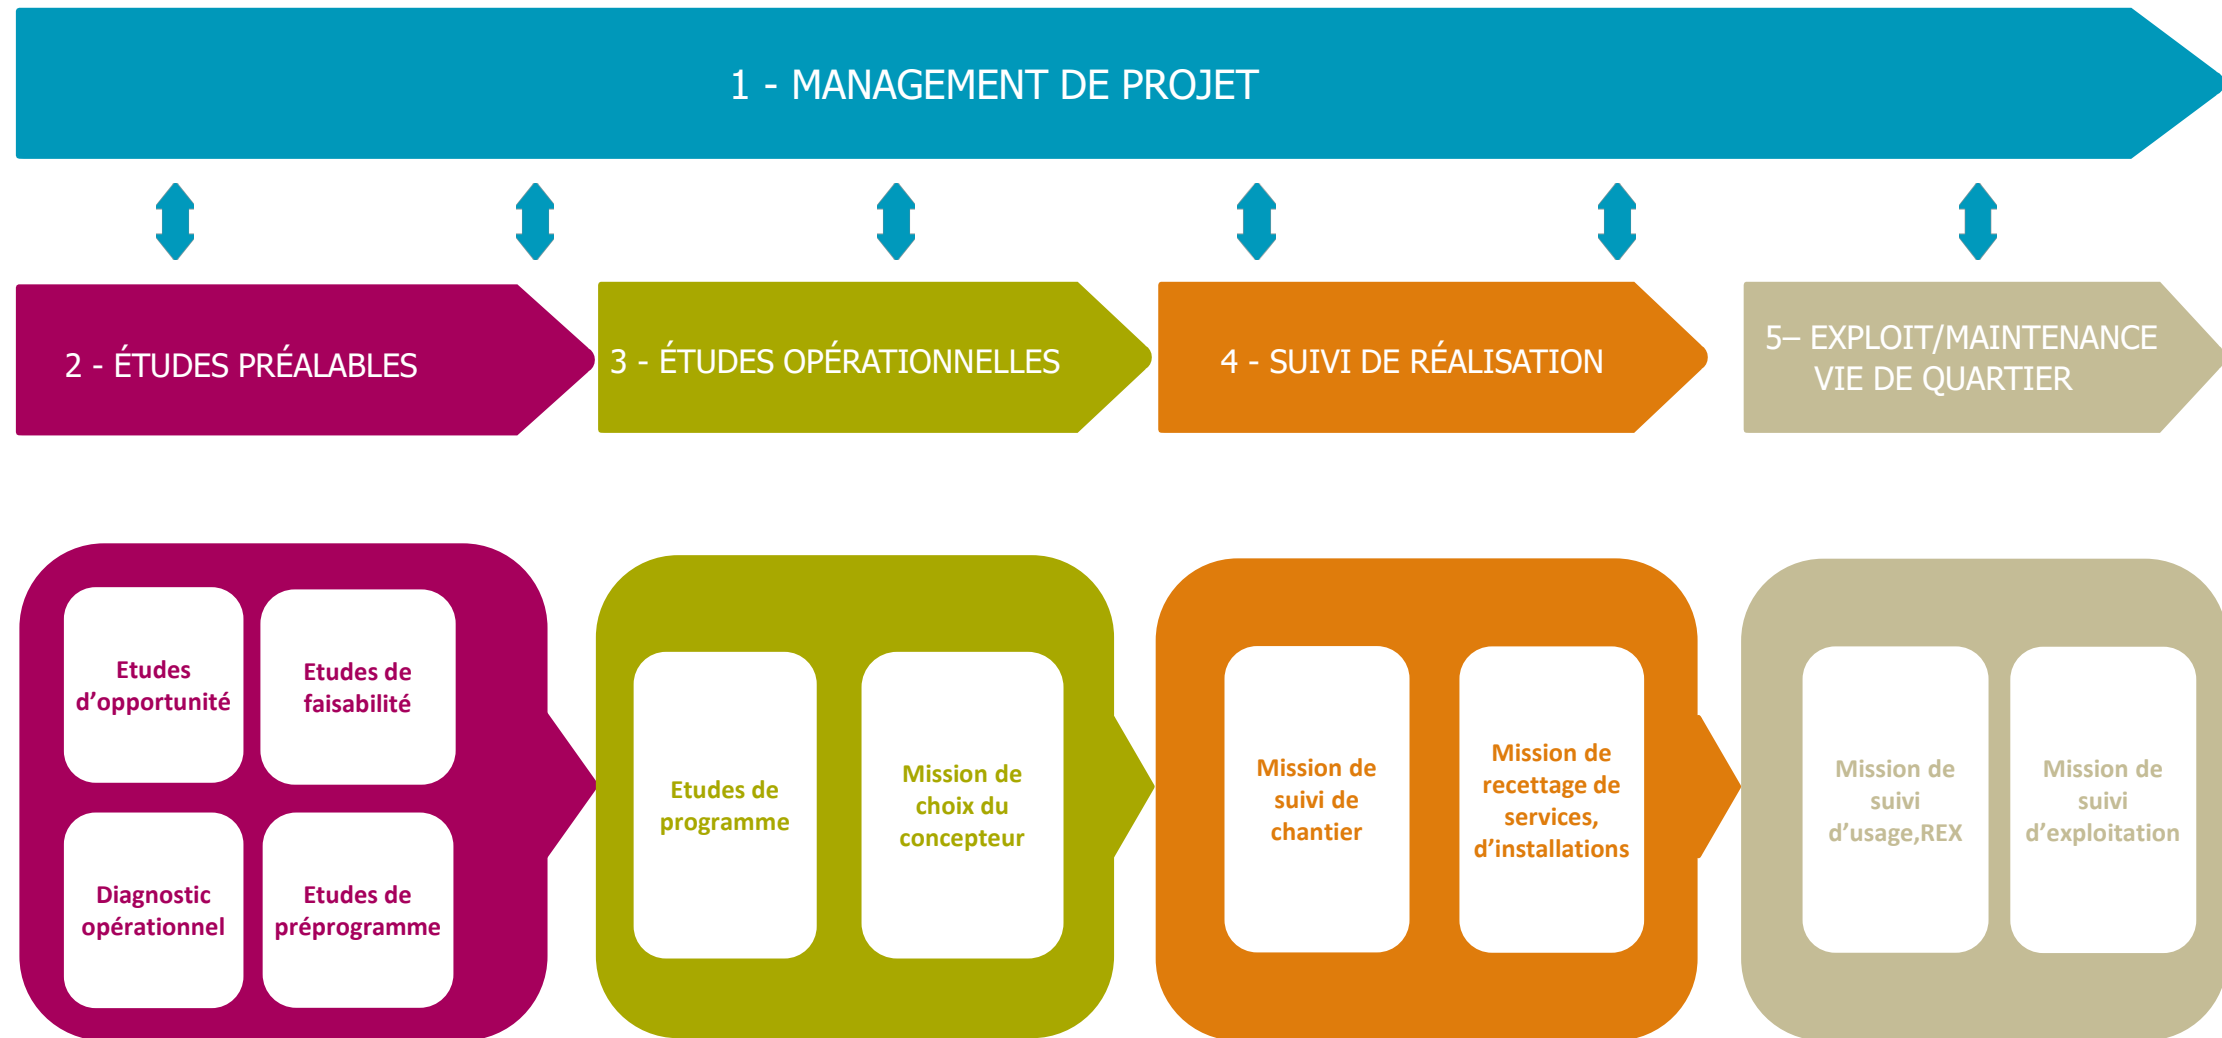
1 - MANAGEMENT DE PROJET

2 - ÉTUDES PRÉALABLES

3 - ÉTUDES OPÉRATIONNELLES

4 - SUIVI DE RÉALISATION

5– EXPLOIT/MAINTENANCE VIE DE QUARTIER

Etudes d'opportunité

Etudes de faisabilité

Diagnostic opérationnel

Etudes de préprogramme

Etudes de programme

Mission de choix du concepteur

Mission de suivi de chantier

Mission de recettage de services, d'installations

Mission de suivi d'usage,REX

Mission de suivi d'exploitation